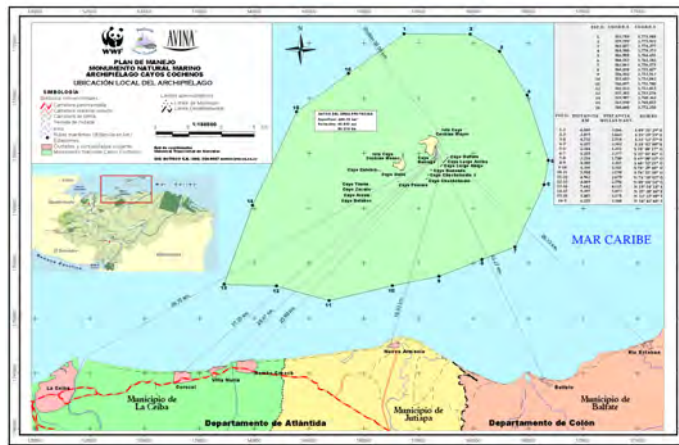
WWF

AVINA

PLAN DE MANEJO
MONUMENTO NATURAL MARINO
ARCHIPIÉLAGO CAYOS COCHINOS
UBICACIÓN LOCAL DEL ARCHIPIÉLAGO

SIMBOLOGÍA

1:100000

Mar Caribe

MAR CARIBE

Cayo Menor

Cayo Mayor

Cayo Paloma

Cayo Timón

Cayo Balfate

Cayo Bolaños

Cayo Culebra

Cayo Chachahuate

Nueva Armenia

La Ceiba

Municipio de La Ceiba

Municipio de Jutiapa

Municipio de Balfate

Departamento de Atlántida

Departamento de Colón

Balfate

Río Esteban

Corozal

Sambo Creek

Villa Nueva

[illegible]